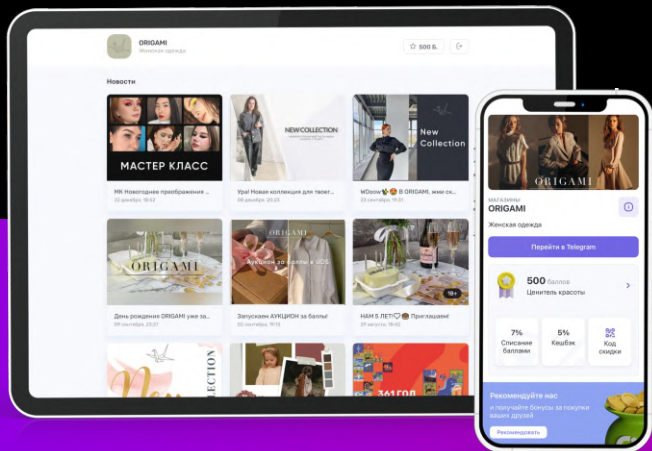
ORIGAMI
Женская одежда

☆ 500 Б.

Новости

МАСТЕР КЛАСС
МК Новогоднее преображение ...
22 декабря, 18:52

NEW COLLECTION
Ура! Новая коллекция для твоег...
08 декабря, 20:23

New Collection
МSссоw🐓😍 В ORIGAMI, мне сту...
22 сентября, 19:31

ORIGAMI
День рождения ORIGAMI уже за...
29 сентября, 23:37

ORIGAMI
Аукцион за баллы в ЛОС
Запускаем АУКЦИОН за баллы!
22 сентября, 19:13

18+
НАМ 5 ЛЕТ!♡🎉 Приглашаем!
29 августа, 19:50

COLLECTION

361 ГОД

ORIGAMI

МАГАЗИНЫ
ORIGAMI
Женская одежда

Перейти в Telegram

500 баллов
Ценитель красоты

7%
Списание баллами

5%
Кешбэк

Код скидки

Рекомендуйте нас
и получайте бонусы за покупки ваших друзей

Рекомендовать